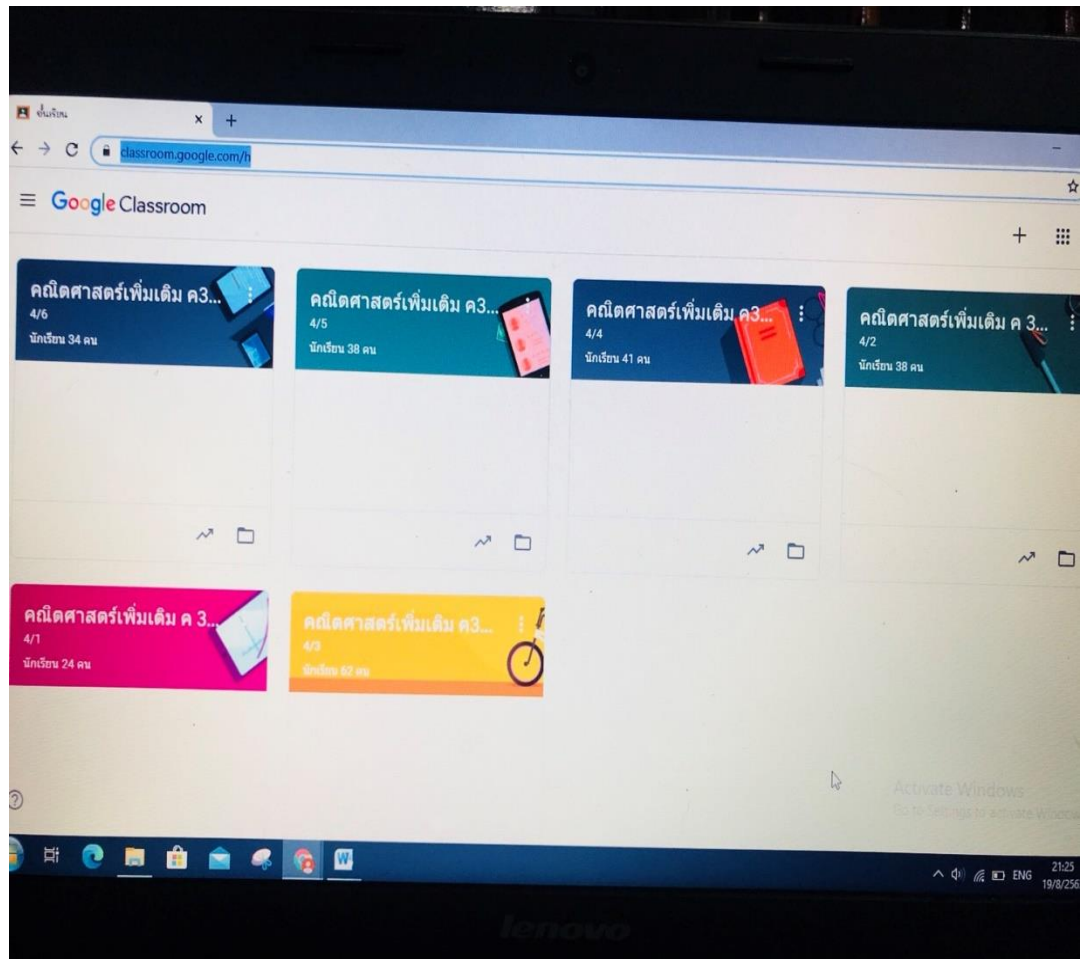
ชั้นเรียน
classroom.google.com/h

Google Classroom

คณิตศาสตร์เพิ่มเติม ค3...
4/6
นักเรียน 34 คน

คณิตศาสตร์เพิ่มเติม ค3...
4/5
นักเรียน 38 คน

คณิตศาสตร์เพิ่มเติม ค3...
4/4
นักเรียน 41 คน

คณิตศาสตร์เพิ่มเติม ค 3...
4/2
นักเรียน 38 คน

คณิตศาสตร์เพิ่มเติม ค 3...
4/1
นักเรียน 24 คน

คณิตศาสตร์เพิ่มเติม ค3...
4/3
นักเรียน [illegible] คน

Activate Windows
Go to Settings to activate Windows

ENG
21:25
19/8/256
lenovo